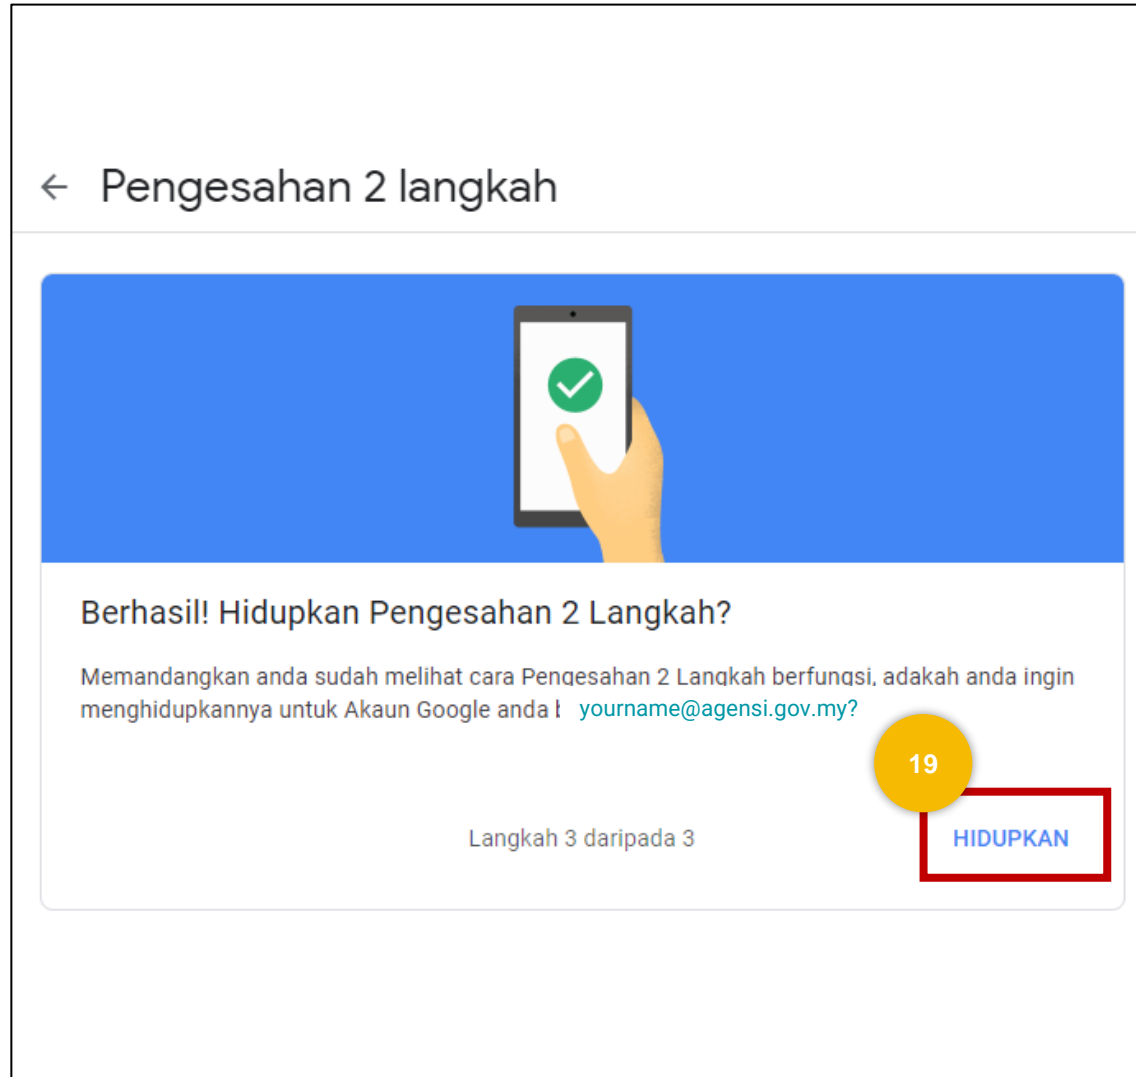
← Pengesahan 2 langkah

Berhasil! Hidupkan Pengesahan 2 Langkah?

Memandangkan anda sudah melihat cara Pengesahan 2 Langkah berfungsi, adakah anda ingin menghidupkannya untuk Akaun Google anda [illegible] yourname@agensi.gov.my?

19

Langkah 3 daripada 3

HIDUPKAN